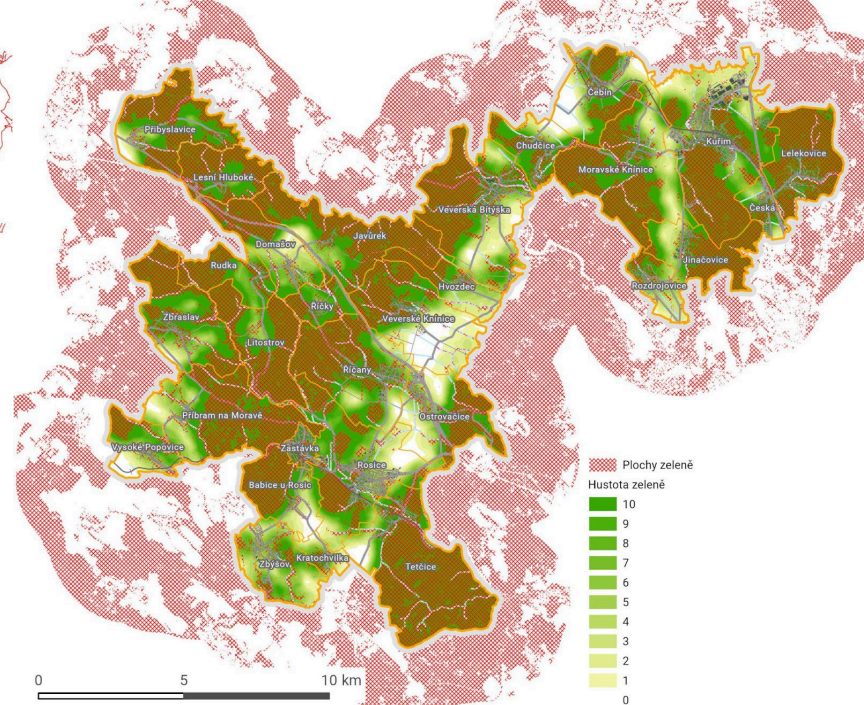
Přibyslavice
Lesní Hluboké
Domašov
Javůrek
Veverská Bítýška
Čebín
Chudčice
Moravské Knínice
Kuřim
Lelekovice
Česká
Jinačovice
Rozdrojovice
Hvozdec
Rudka
Zbraslav
Říčky
Veverské Knínice
Litostrov
Říčany
Příbram na Moravě
Ostrovačice
Vysoké Popovice
Zastávka
Rosice
Babice u Rosic
Zbýšov
Kratochvilka
Tetčice

Plochy zeleně
Hustota zeleně
10
9
8
7
6
5
4
3
2
1
0

0
5
10 km